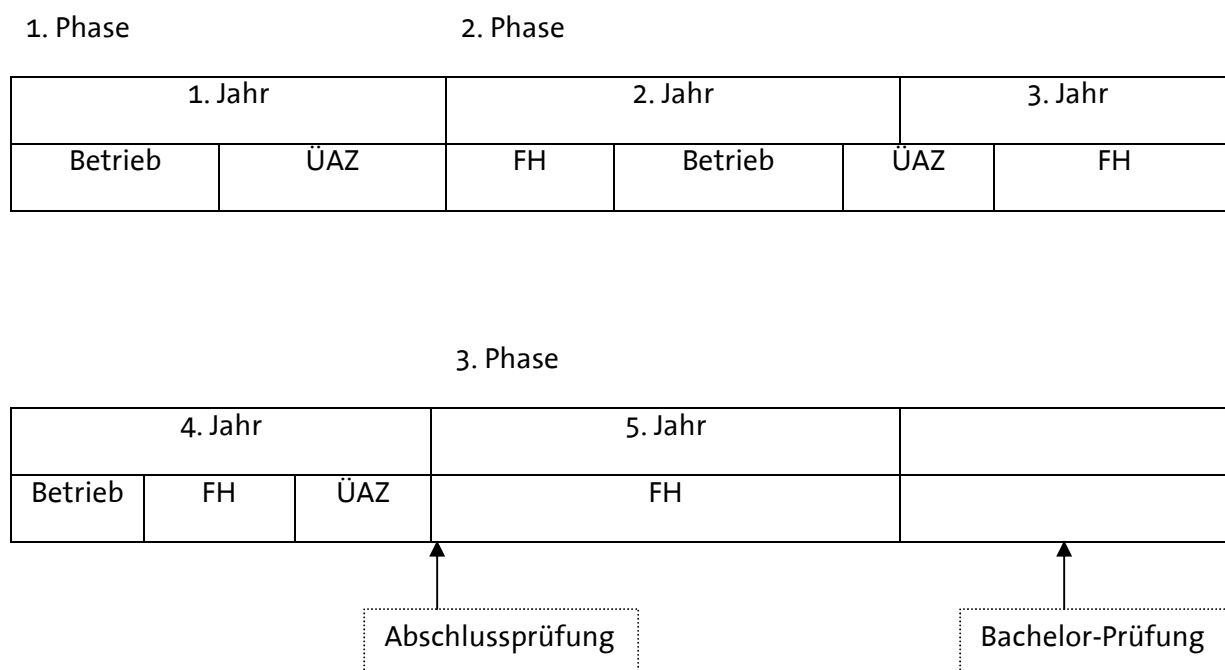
1. Phase

2. Phase

| 1. Jahr | | 2. Jahr | | | 3. Jahr |
|---|---|---|---|---|---|
| Betrieb | ÜAZ | FH | Betrieb | ÜAZ | FH |

3. Phase

| 4. Jahr | | | 5. Jahr | |
|---|---|---|---|---|
| Betrieb | FH | ÜAZ | FH | |

Abschlussprüfung

Bachelor-Prüfung